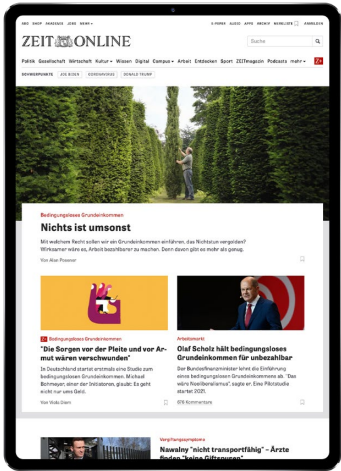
ABO SHOP AKADEMIE JOBS MEHR

E-PAPER AUDIO APPS ARCHIV MERKLISTE ANMELDEN

ZEIT ONLINE

Suche

Politik Gesellschaft Wirtschaft Kultur Wissen Digital Campus Arbeit Entdecken Sport ZEITmagazin Podcasts mehr

SCHWERPUNKTE JOE BIDEN CORONAVIRUS DONALD TRUMP

Bedingungsloses Grundeinkommen

Nichts ist umsonst

Mit welchem Recht sollen wir ein Grundeinkommen einführen, das Nichtstun vergütet? Wirksamer wäre es, Arbeit bezahlbarer zu machen. Denn davon gibt es mehr als genug.

Von Alan Posener

Bedingungsloses Grundeinkommen

"Die Sorgen vor der Pleite und vor Armut wären verschwunden"

In Deutschland startet erstmals eine Studie zum bedingungslosen Grundeinkommen. Michael Bohmeyer, einer der Initiatoren, glaubt: Es geht nicht nur ums Geld.

Von Vicki Glenn

Arbeitsmarkt

Olaf Scholz hält bedingungsloses Grundeinkommen für unbezahlbar

Der Bundesfinanzminister lehnt die Einführung eines bedingungslosen Grundeinkommens ab. "Das wäre Neoliberalismus", sagte er. Eine Pilotstudie startet 2021.

676 Kommentare

Vergiftungssymptome

Nawalny "nicht transportfähig" - Ärzte finden "kein Giftspuren"